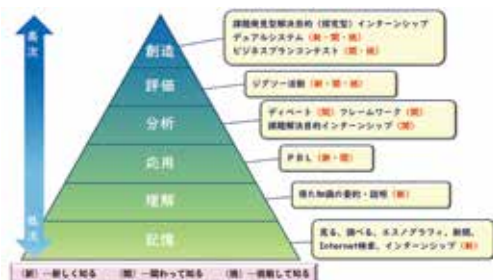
高次

低次

創造

評価

分析

応用

理解

記憶

課題発見型解決的（探究型）インターンシップ
デュアルシステム（新・関・挑）
ビジネスプランコンテスト（関・挑）

ジグソー活動（新・関・挑）

ディベート（関）フレームワーク（関）
課題解決目的インターンシップ（関）

PBL（関・挑）

得た知識の要約・説明（新）

見る、調べる、エスノグラフィ、新聞、Internet検索、インターンシップ（新）

（新）→新しく知る　（関）→関わって知る　（挑）→挑戦して知る